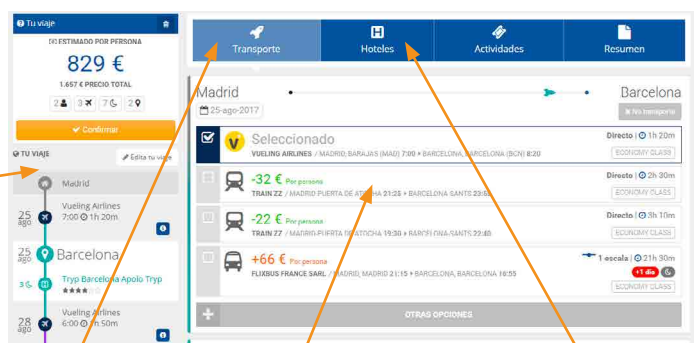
Tu viaje

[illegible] ESTIMADO POR PERSONA

829 €

1.657 € PRECIO TOTAL

2 3 7 2

Confirmar

TU VIAJE

Edita tu viaje

Madrid

25 ago

Vueling Airlines 7:00 1h 20m

25 ago

Barcelona

3

Tryp Barcelona Apolo Tryp

28 ago

Vueling Airlines 6:00 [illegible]h 50m

Transporte

Hoteles

Actividades

Resumen

Madrid

25-ago-2017

Barcelona

No transporte

Seleccionado

VUELING AIRLINES / MADRID, BARAJAS (MAD) 7:00 › BARCELONA, BARCELONA (BCN) 8:20

Directo | 1h 20m

ECONOMY CLASS

-32 € Por persona

TRAIN ZZ / MADRID PUERTA DE ATOCHA 21:25 › BARCELONA SANTS 23:55

Directo | 2h 30m

ECONOMY CLASS

-22 € Por persona

TRAIN ZZ / MADRID PUERTA DE ATOCHA 19:30 › BARCELONA SANTS 22:40

Directo | 3h 10m

ECONOMY CLASS

+66 € Por persona

FLIXBUS FRANCE SARL / MADRID, MADRID 21:15 › BARCELONA, BARCELONA 18:55

1 escala | 21h 30m

+1 día

ECONOMY CLASS

OTRAS OPCIONES